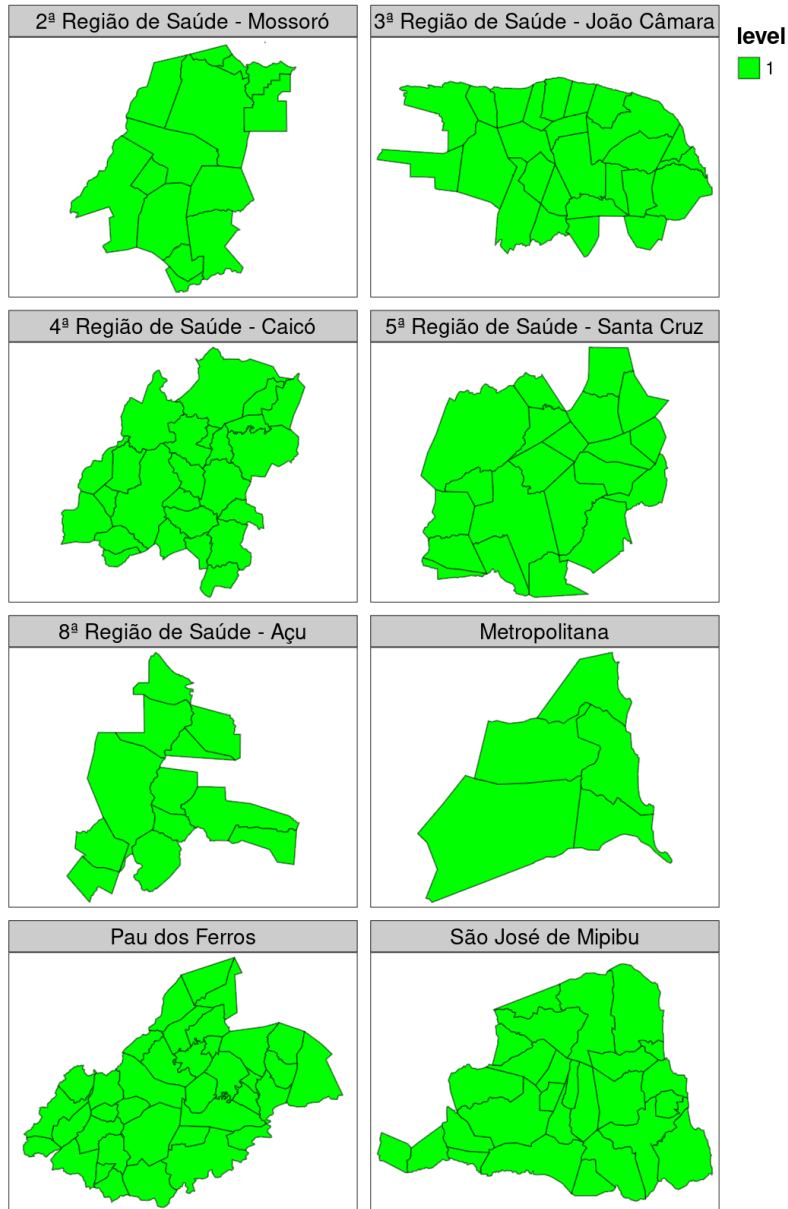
2ª Região de Saúde - Mossoró

3ª Região de Saúde - João Câmara

level

1

4ª Região de Saúde - Caicó

5ª Região de Saúde - Santa Cruz

8ª Região de Saúde - Açu

Metropolitana

Pau dos Ferros

São José de Mipibu